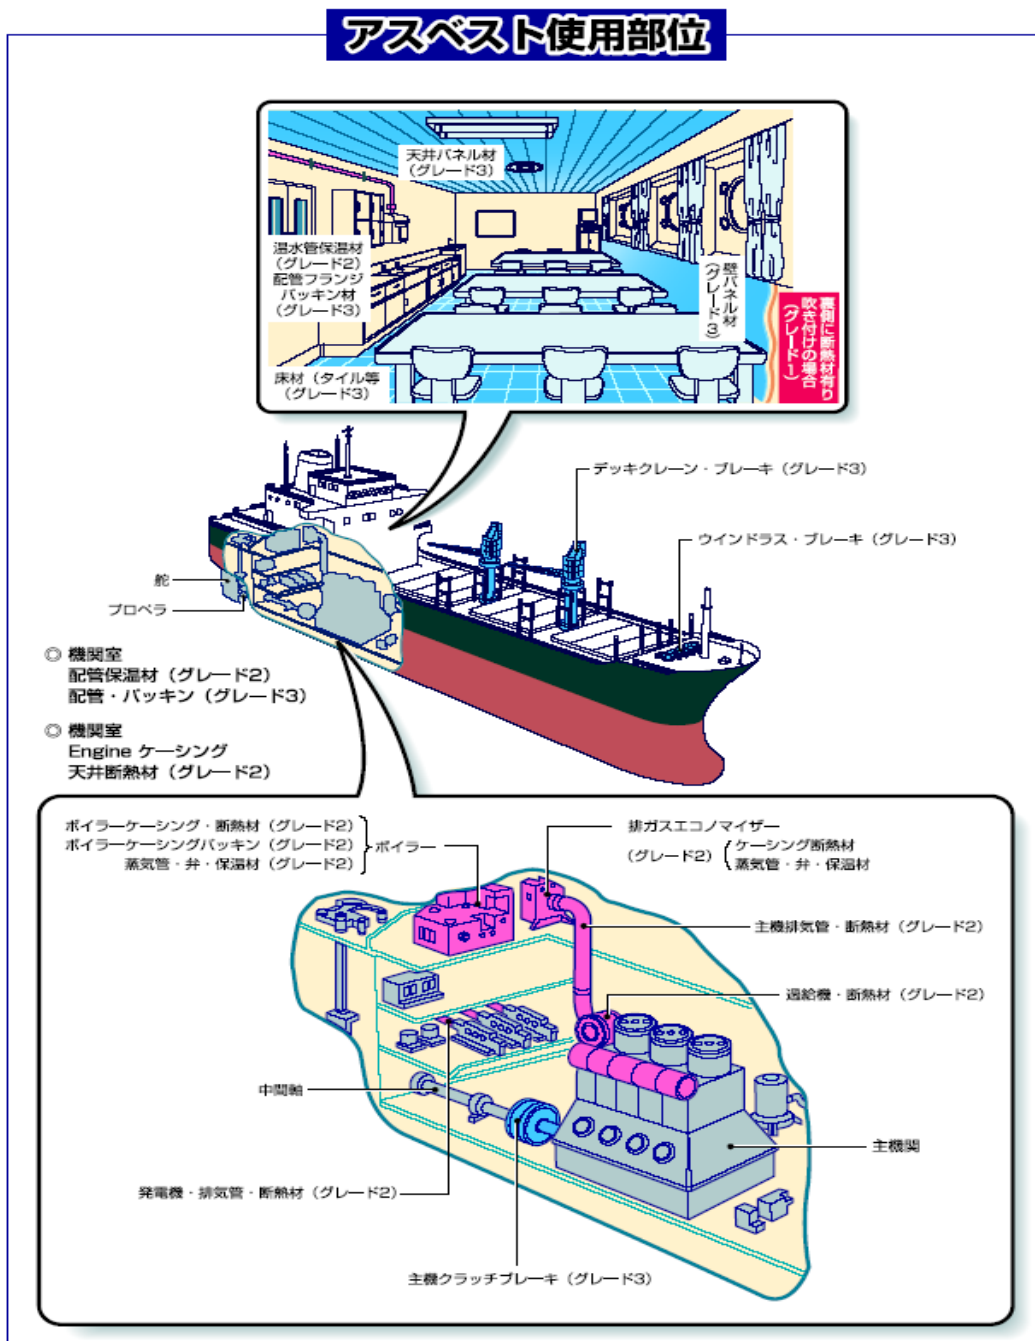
アスベスト使用部位

天井パネル材（グレード3）

温水管保温材（グレード2）
配管フランジパッキン材（グレード3）

壁パネル材（グレード3）

裏側に断熱材有り吹き付けの場合（グレード1）

床材（タイル等（グレード3）

デッキクレーン・ブレーキ（グレード3）

ウインドラス・ブレーキ（グレード3）

舵

プロペラ

◎ 機関室
配管保温材（グレード2）
配管・パッキン（グレード3）

◎ 機関室
Engine ケーシング
天井断熱材（グレード2）

ボイラーケーシング・断熱材（グレード2）
ボイラーケーシングパッキン（グレード2）
蒸気管・弁・保温材（グレード2）
ボイラー

排ガスエコノマイザー
（グレード2）ケーシング断熱材
蒸気管・弁・保温材

主機排気管・断熱材（グレード2）

過給機・断熱材（グレード2）

中間軸

主機関

発電機・排気管・断熱材（グレード2）

主機クラッチブレーキ（グレード3）